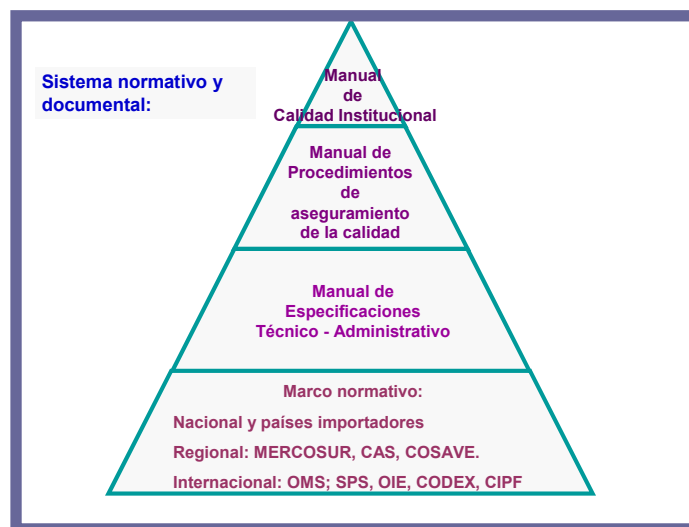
Sistema normativo y documental:

Manual de Calidad Institucional

Manual de Procedimientos de aseguramiento de la calidad

Manual de Especificaciones Técnico - Administrativo

Marco normativo:

Nacional y países importadores

Regional: MERCOSUR, CAS, COSAVE.

Internacional: OMS; SPS, OIE, CODEX, CIPF